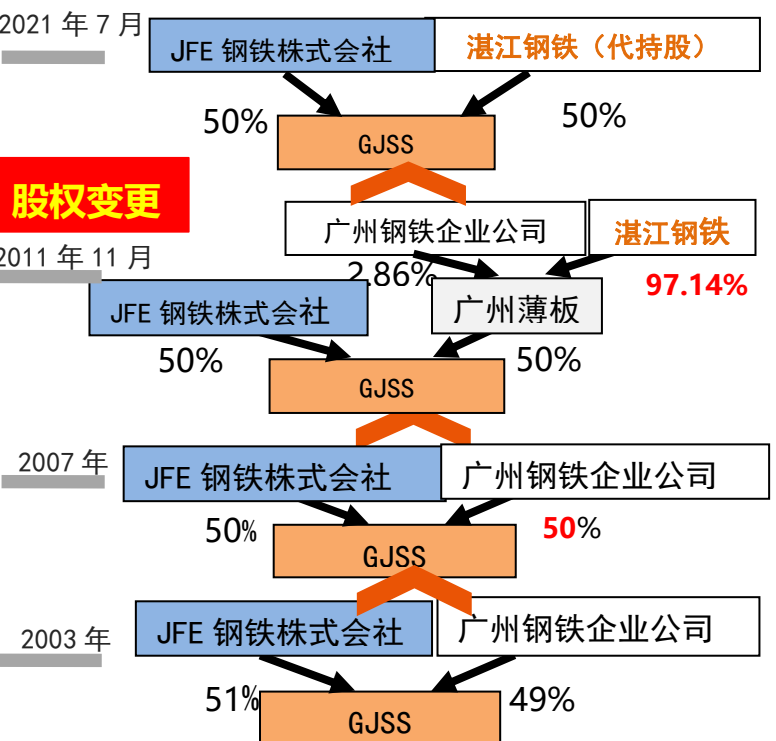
2021 年 7 月

JFE 钢铁株式会社

湛江钢铁（代持股）

50%

50%

GJSS

股权变更

广州钢铁企业公司

湛江钢铁

2011 年 11 月

2.86%

97.14%

JFE 钢铁株式会社

广州薄板

50%

50%

GJSS

2007 年

JFE 钢铁株式会社

广州钢铁企业公司

50%

50%

GJSS

2003 年

JFE 钢铁株式会社

广州钢铁企业公司

51%

49%

GJSS